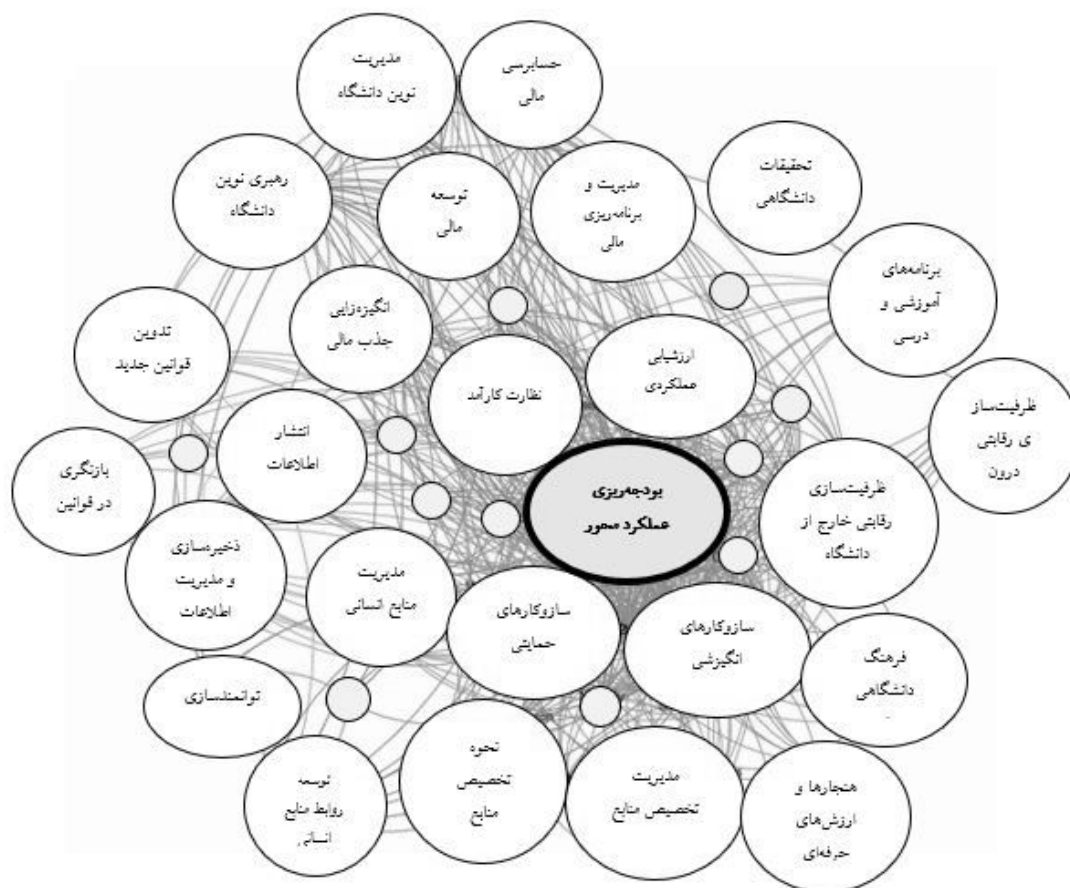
مدیریت نوین دانشگاه

حسابرسی مالی

تحقیقات دانشگاهی

رهبری نوین دانشگاه

توسعه مالی

مدیریت و برنامه‌ریزی مالی

برنامه‌های آموزشی و درسی

تدوین قوانین جدید

انگیزه‌زایی جذب مالی

ارزشیابی عملکردی

ظرفیت‌سازی رقابتی درون

نظارت کارآمد

انتشار اطلاعات

بازنگری در قوانین

بودجه‌ریزی عملکرد محور

ظرفیت‌سازی رقابتی خارج از دانشگاه

ذخیره‌سازی و مدیریت اطلاعات

مدیریت منابع انسانی

سازوکارهای حمایتی

سازوکارهای انگیزشی

فرهنگ دانشگاهی

توانمندسازی

توسعه روابط منابع انسانی

نحوه تخصیص منابع

مدیریت تخصیص منابع

هنجارها و ارزش‌های حرفه‌ای